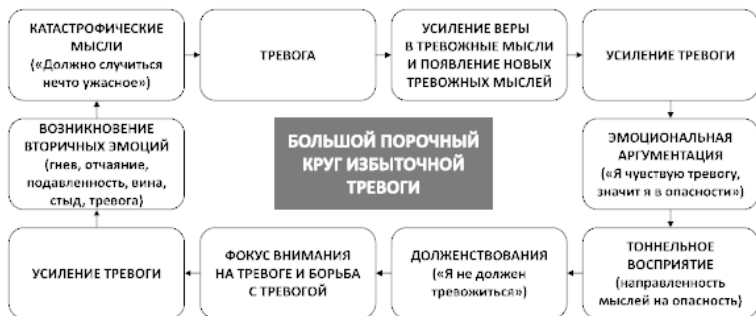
КАТАСТРОФИЧЕСКИЕ МЫСЛИ («Должно случиться нечто ужасное»)

ТРЕВОГА

УСИЛЕНИЕ ВЕРЫ В ТРЕВОЖНЫЕ МЫСЛИ И ПОЯВЛЕНИЕ НОВЫХ ТРЕВОЖНЫХ МЫСЛЕЙ

УСИЛЕНИЕ ТРЕВОГИ

ВОЗНИКНОВЕНИЕ ВТОРИЧНЫХ ЭМОЦИЙ (гнев, отчаяние, подавленность, вина, стыд, тревога)

БОЛЬШОЙ ПОРОЧНЫЙ КРУГ ИЗБЫТОЧНОЙ ТРЕВОГИ

ЭМОЦИОНАЛЬНАЯ АРГУМЕНТАЦИЯ («Я чувствую тревогу, значит я в опасности»)

УСИЛЕНИЕ ТРЕВОГИ

ФОКУС ВНИМАНИЯ НА ТРЕВОГЕ И БОРЬБА С ТРЕВОГОЙ

ДОЛЖЕНСТВОВАНИЯ («Я не должен тревожиться»)

ТОННЕЛЬНОЕ ВОСПРИЯТИЕ (направленность мыслей на опасность)